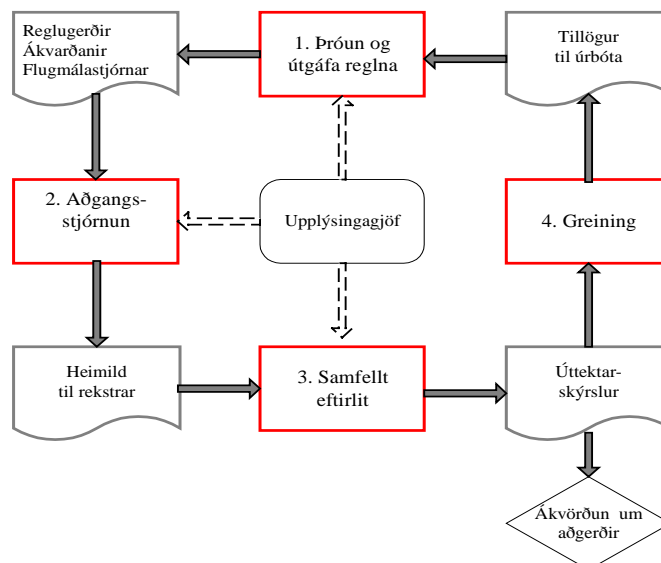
Reglugerðir
Ákvarðanir
Flugmálastjórnar

1. Þróun og útgáfa reglna

Tillögur til úrbóta

2. Aðgangsstjórnun

Upplýsingagjöf

4. Greining

Heimild til rekstrar

3. Samfellt eftirlit

Úttektarskýrslur

Ákvörðun um aðgerðir